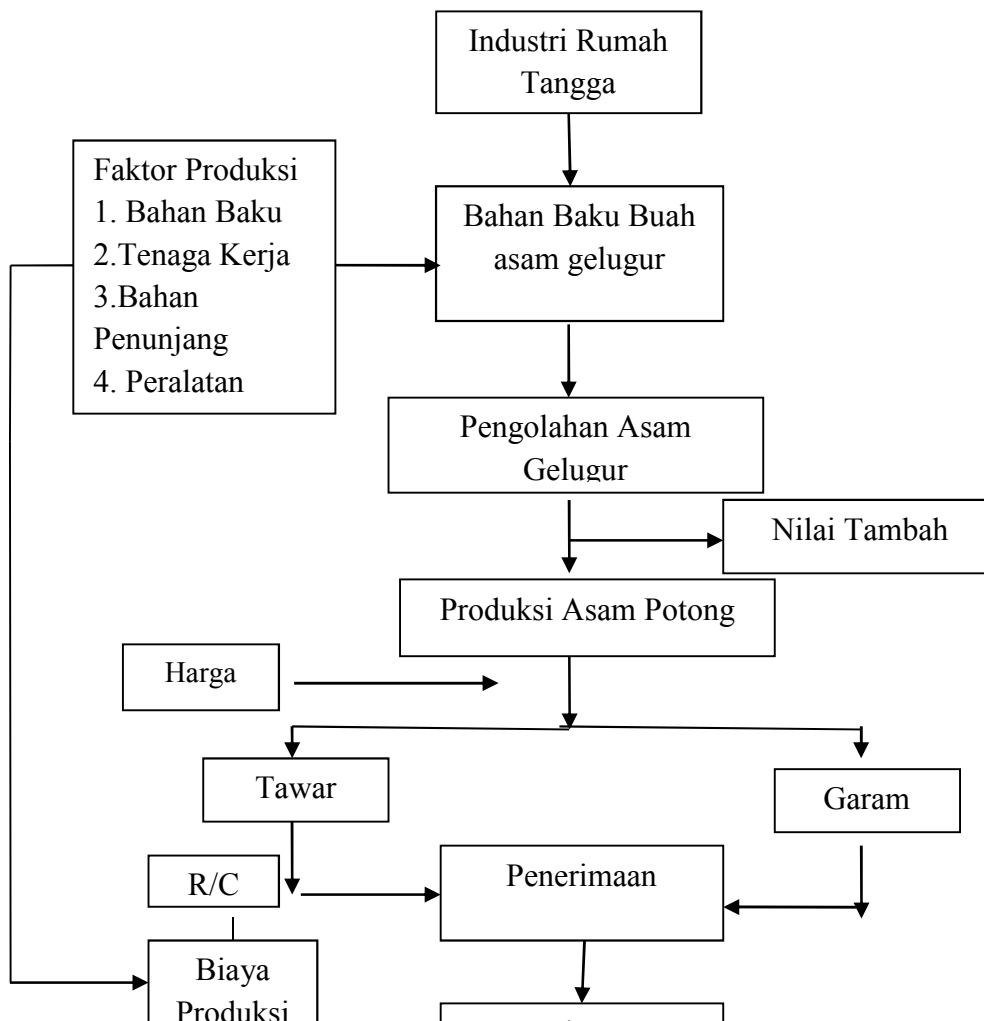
Industri Rumah Tangga

Faktor Produksi
1. Bahan Baku
2.Tenaga Kerja
3.Bahan Penunjang
4. Peralatan

Bahan Baku Buah asam gelugur

Pengolahan Asam Gelugur

Nilai Tambah

Produksi Asam Potong

Harga

Tawar

Garam

R/C

Penerimaan

Biaya Produksi

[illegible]